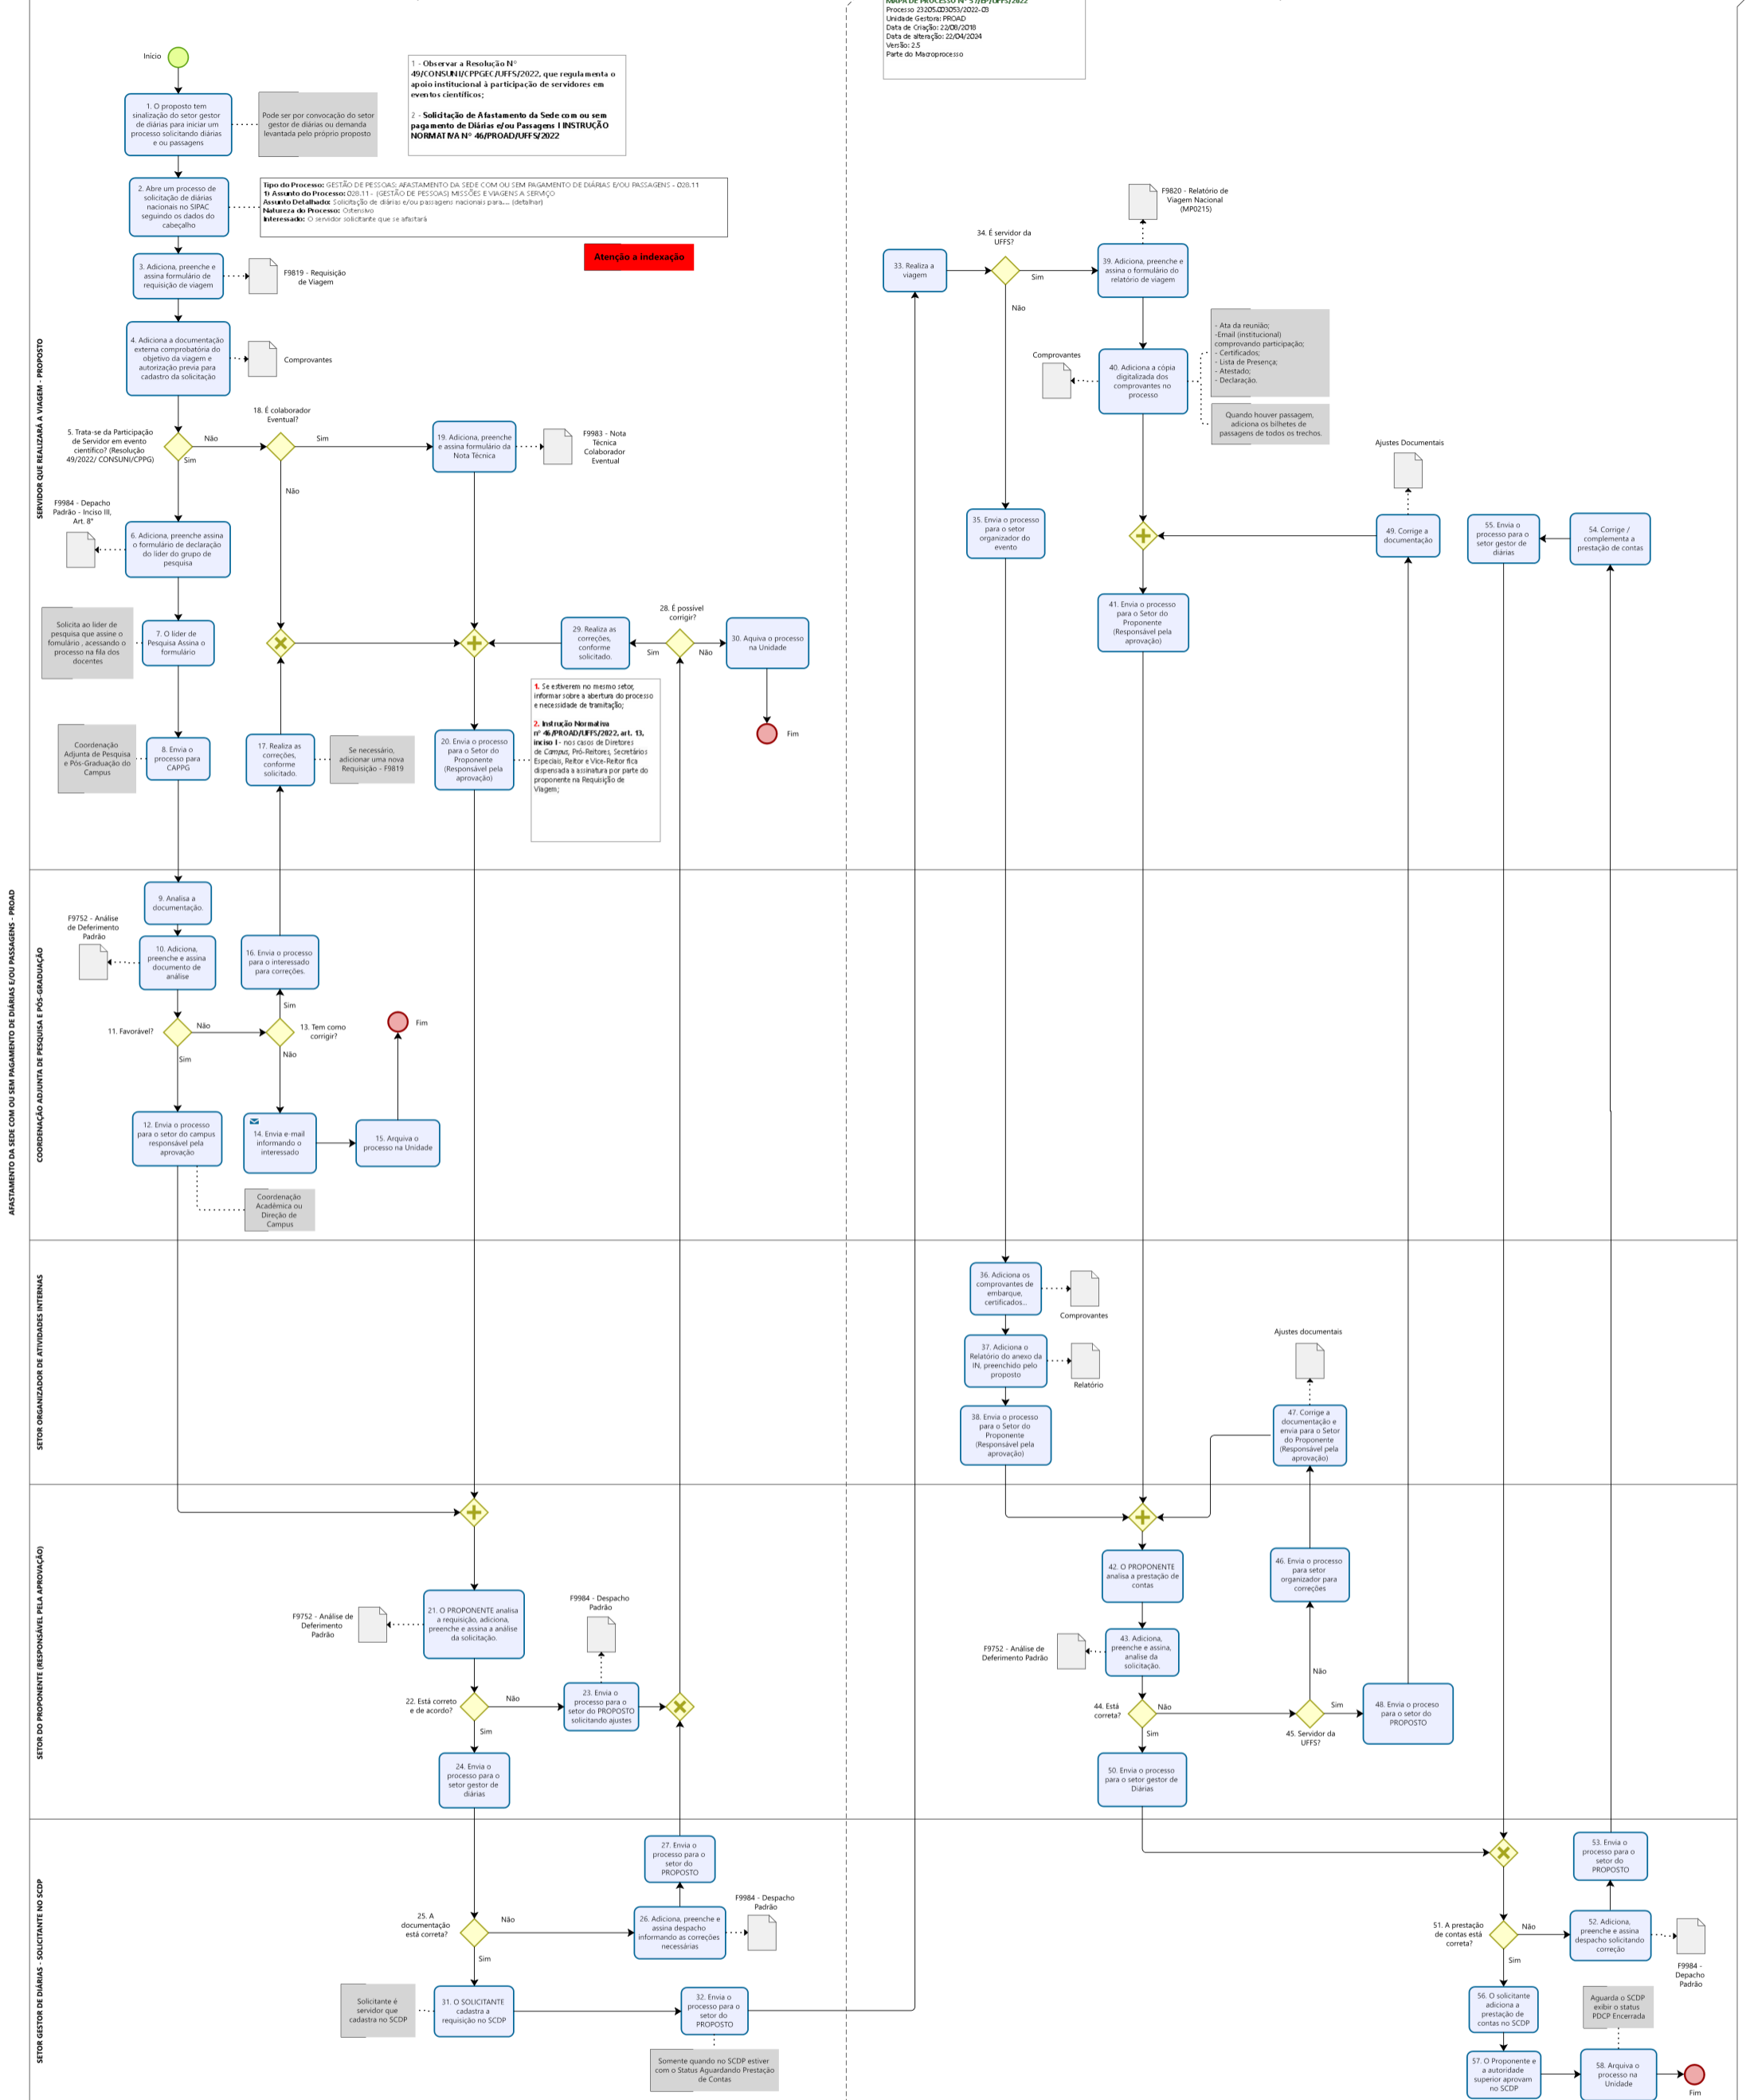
MAPA DE PROCESSO Nº 57/EP/UFFS/2022
Processo 23205.023053/2022-03
Unidade Gestora: PROAD
Data de Criação: 22/08/2018
Data de alteração: 22/04/2024
Versão: 2.5
Parte do Macroprocesso

AFASTAMENTO DA SEDE COM OU SEM PAGAMENTO DE DIÁRIAS E/OU PASSAGENS - PROAD

SERVIDOR QUE REALIZARÁ A VIAGEM - PROPOSTO

Início

1. O proposto tem sinalização do setor gestor de diárias para iniciar um processo solicitando diárias e ou passagens

Pode ser por convocação do setor gestor de diárias ou demanda levantada pelo próprio proposto

1 - Observar a Resolução Nº 49/CONSUNI/CPPGEC/UFFS/2022, que regulamenta o apoio institucional à participação de servidores em eventos científicos;

2 - Solicitação de Afastamento da Sede com ou sem pagamento de Diárias e/ou Passagens | INSTRUÇÃO NORMATIVA Nº 46/PROAD/UFFS/2022

2. Abre um processo de solicitação de diárias nacionais no SIPAC seguindo os dados do cabeçalho

Tipo do Processo: GESTÃO DE PESSOAS: AFASTAMENTO DA SEDE COM OU SEM PAGAMENTO DE DIÁRIAS E/OU PASSAGENS - 028.11
1º Assunto do Processo: 028.11 - (GESTÃO DE PESSOAS) MISSÕES E VIAGENS A SERVIÇO
Assunto Detalhado: Solicitação de diárias e/ou passagens nacionais para.... (detalhar)
Natureza do Processo: Ostensivo
Interessado: O servidor solicitante que se afastará

Atenção a indexação

3. Adiciona, preenche e assina formulário de requisição de viagem

F9819 - Requisição de Viagem

4. Adiciona a documentação externa comprobatória do objetivo da viagem e autorização previa para cadastro da solicitação

Comprovantes

5. Trata-se da Participação de Servidor em evento científico? (Resolução 49/2022/ CONSUNI/CPPG)

Não
Sim

18. É colaborador Eventual?

Sim
Não

19. Adiciona, preenche e assina formulário da Nota Técnica

F9983 - Nota Técnica Colaborador Eventual

F9984 - Depacho Padrão - Inciso III, Art. 8º

6. Adiciona, preenche assina o formulário de declaração do líder do grupo de pesquisa

Solicita ao líder de pesquisa que assine o fomulário , acessando o processo na fila dos docentes

7. O líder de Pesquisa Assina o formulário

28. É possível corrigir?

29. Realiza as correções, conforme solicitado.

Sim
Não

30. Aquiva o processo na Unidade

Fim

1. Se estiverem no mesmo setor, informar sobre a abertura do processo e necessidade de tramitação;

2. Instrução Normativa nº 46/PROAD/UFFS/2022, art. 13, inciso I - nos casos de Diretores de Campus, Pró-Reitores, Secretários Especiais, Reitor e Vice-Reitor fica dispensada a assinatura por parte do proponente na Requisição de Viagem;

Coordenação Adjunta de Pesquisa e Pós-Graduação do Campus

8. Envia o processo para CAPPG

17. Realiza as correções, conforme solicitado.

Se necessário, adicionar uma nova Requisição - F9819

20. Envia o processo para o Setor do Proponente (Responsável pela aprovação)

COORDENAÇÃO ADJUNTA DE PESQUISA E PÓS-GRADUAÇÃO

9. Analisa a documentação.

F9752 - Análise de Deferimento Padrão

10. Adiciona, preenche e assina documento de análise

16. Envia o processo para o interessado para correções.

11. Favorável?

Não
Sim

13. Tem como corrigir?

Sim
Não

Fim

12. Envia o processo para o setor do campus responsável pela aprovação

14. Envia e-mail informando o interessado

15. Arquiva o processo na Unidade

Coordenação Acadêmica ou Direção de Campus

SETOR ORGANIZADOR DE ATIVIDADES INTERNAS

SETOR DO PROPONENTE (RESPONSÁVEL PELA APROVAÇÃO)

F9752 - Análise de Deferimento Padrão

21. O PROPONENTE analisa a requisição, adiciona, preenche e assina a análise da solicitação.

F9984 - Despacho Padrão

22. Está correto e de acordo?

Não
Sim

23. Envia o processo para o setor do PROPOSTO solicitando ajustes

24. Envia o processo para o setor gestor de diárias

SETOR GESTOR DE DIÁRIAS - SOLICITANTE NO SCDP

27. Envia o processo para o setor do PROPOSTO

F9984 - Despacho Padrão

25. A documentação está correta?

Não
Sim

26. Adiciona, preenche e assina despacho informando as correções necessárias

Solicitante é servidor que cadastra no SCDP

31. O SOLICITANTE cadastra a requisição no SCDP

32. Envia o processo para o setor do PROPOSTO

Somente quando no SCDP estiver com o Status Aguardando Prestação de Contas

F9820 - Relatório de Viagem Nacional (MP0215)

34. É servidor da UFFS?

33. Realiza a viagem

Sim
Não

39. Adiciona, preenche e assina o formulário do relatório de viagem

- Ata da reunião;
-Email (institucional) comprovando participação;
- Certificados;
- Lista de Presença;
- Atestado;
- Declaração.

Comprovantes

40. Adiciona a cópia digitalizada dos comprovantes no processo

Quando houver passagem, adiciona os bilhetes de passagens de todos os trechos.

Ajustes Documentais

35. Envia o processo para o setor organizador do evento

49. Corrige a documentação

55. Envia o processo para o setor gestor de diárias

54. Corrige / complementa a prestação de contas

41. Envia o processo para o Setor do Proponente (Responsável pela aprovação)

36. Adiciona os comprovantes de embarque, certificados...

Comprovantes

37. Adiciona o Relatório do anexo da IN, preenchido pelo proposto

Relatório

Ajustes documentais

38. Envia o processo para o Setor do Proponente (Responsável pela aprovação)

47. Corrige a documentação e envia para o Setor do Proponente (Responsável pela aprovação)

42. O PROPONENTE analisa a prestação de contas

46. Envia o processo para setor organizador para correções

F9752 - Análise de Deferimento Padrão

43. Adiciona, preenche e assina, analise da solicitação.

Não

44. Está correta?

Não
Sim

45. Servidor da UFFS?

Sim

48. Envia o proceso para o setor do PROPOSTO

50. Envia o processo para o setor gestor de Diárias

53. Envia o processo para o setor do PROPOSTO

51. A prestação de contas está correta?

Não
Sim

52. Adiciona, preenche e assina despacho solicitando correção

F9984 - Depacho Padrão

56. O solicitante adiciona a prestação de contas no SCDP

Aguarda o SCDP exibir o status PDCP Encerrada

57. O Proponente e a autoridade superior aprovam no SCDP

58. Arquiva o processo na Unidade

Fim